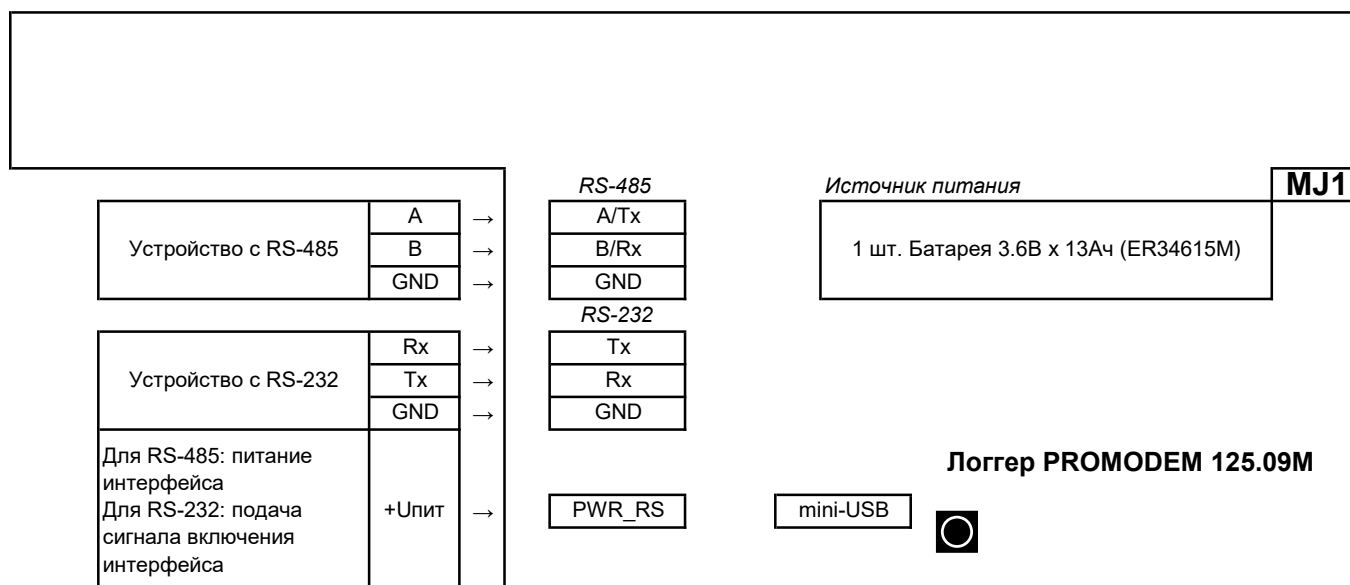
RS-485

Источник питания

MJ1

| Устройство с RS-485 | A | → | A/Tx |
|---|---|---|---|
| | B | → | B/Rx |
| | GND | → | GND |

1 шт. Батарея 3.6В x 13Ач (ER34615M)

RS-232

| Устройство с RS-232 | Rx | → | Tx |
|---|---|---|---|
| | Tx | → | Rx |
| | GND | → | GND |

Логгер PROMODEM 125.09M

| Для RS-485: питание интерфейса Для RS-232: подача сигнала включения интерфейса | +Uпит | → | PWR_RS |
|---|---|---|---|

mini-USB